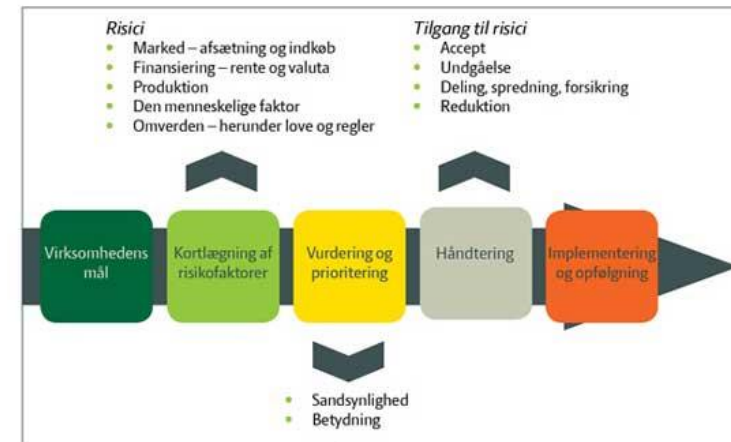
Risici
- Marked – afsætning og indkøb
- Finansiering – rente og valuta
- Produktion
- Den menneskelige faktor
- Omverden – herunder love og regler

Tilgang til risici
- Accept
- Undgåelse
- Deling, spredning, forsikring
- Reduktion

Virksomhedens mål

Kortlægning af risikofaktorer

Vurdering og prioritering

Håndtering

Implementering og opfølgning

- Sandsynlighed
- Betydning